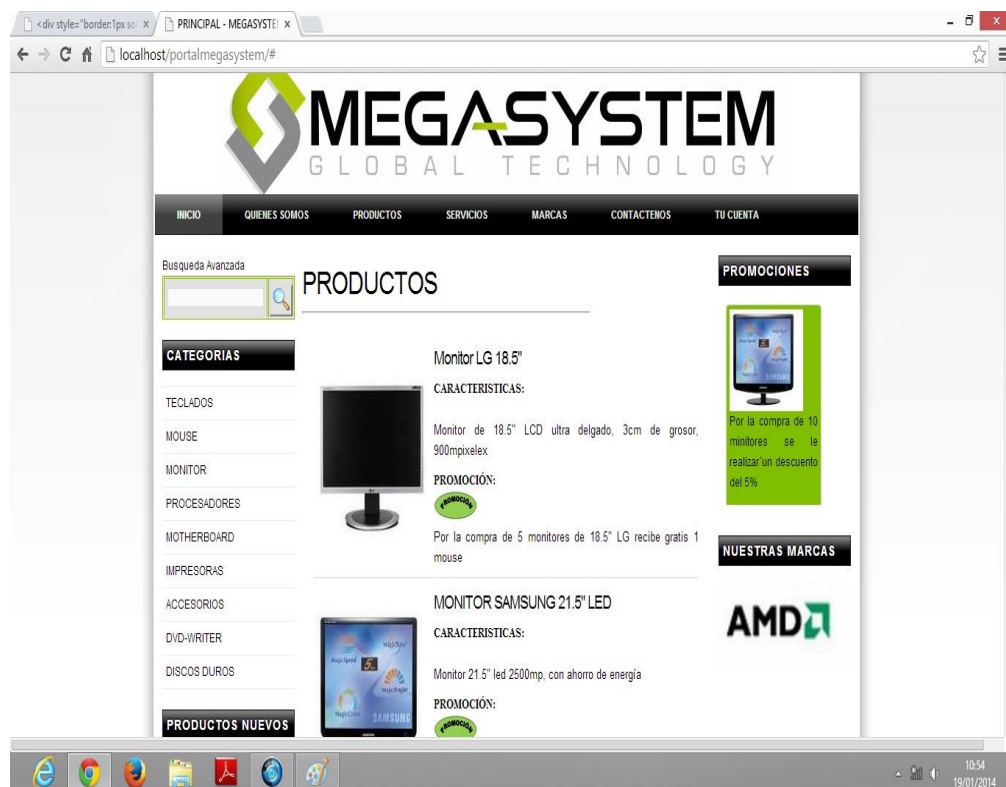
<div style="border:1px so ×
PRINCIPAL - MEGASYSTE ×
localhost/portalmegasystem/#

MEGASYSTEM
GLOBAL TECHNOLOGY

INICIO
QUIENES SOMOS
PRODUCTOS
SERVICIOS
MARCAS
CONTACTENOS
TU CUENTA

Busqueda Avanzada

CATEGORIAS

TECLADOS
MOUSE
MONITOR
PROCESADORES
MOTHERBOARD
IMPRESORAS
ACCESORIOS
DVD-WRITER
DISCOS DUROS

PRODUCTOS NUEVOS

PRODUCTOS

Monitor LG 18.5"

CARACTERISTICAS:

Monitor de 18.5" LCD ultra delgado, 3cm de grosor, 900mpixelex

PROMOCIÓN:

PROMOCION

Por la compra de 5 monitores de 18.5" LG recibe gratis 1 mouse

MONITOR SAMSUNG 21.5" LED

CARACTERISTICAS:

Monitor 21.5" led 2500mp, con ahorro de energia

PROMOCIÓN:

PROMOCION

PROMOCIONES

Por la compra de 10 minitores se le realizar'un descuento del 5%

NUESTRAS MARCAS

AMD

10:54
19/01/2014